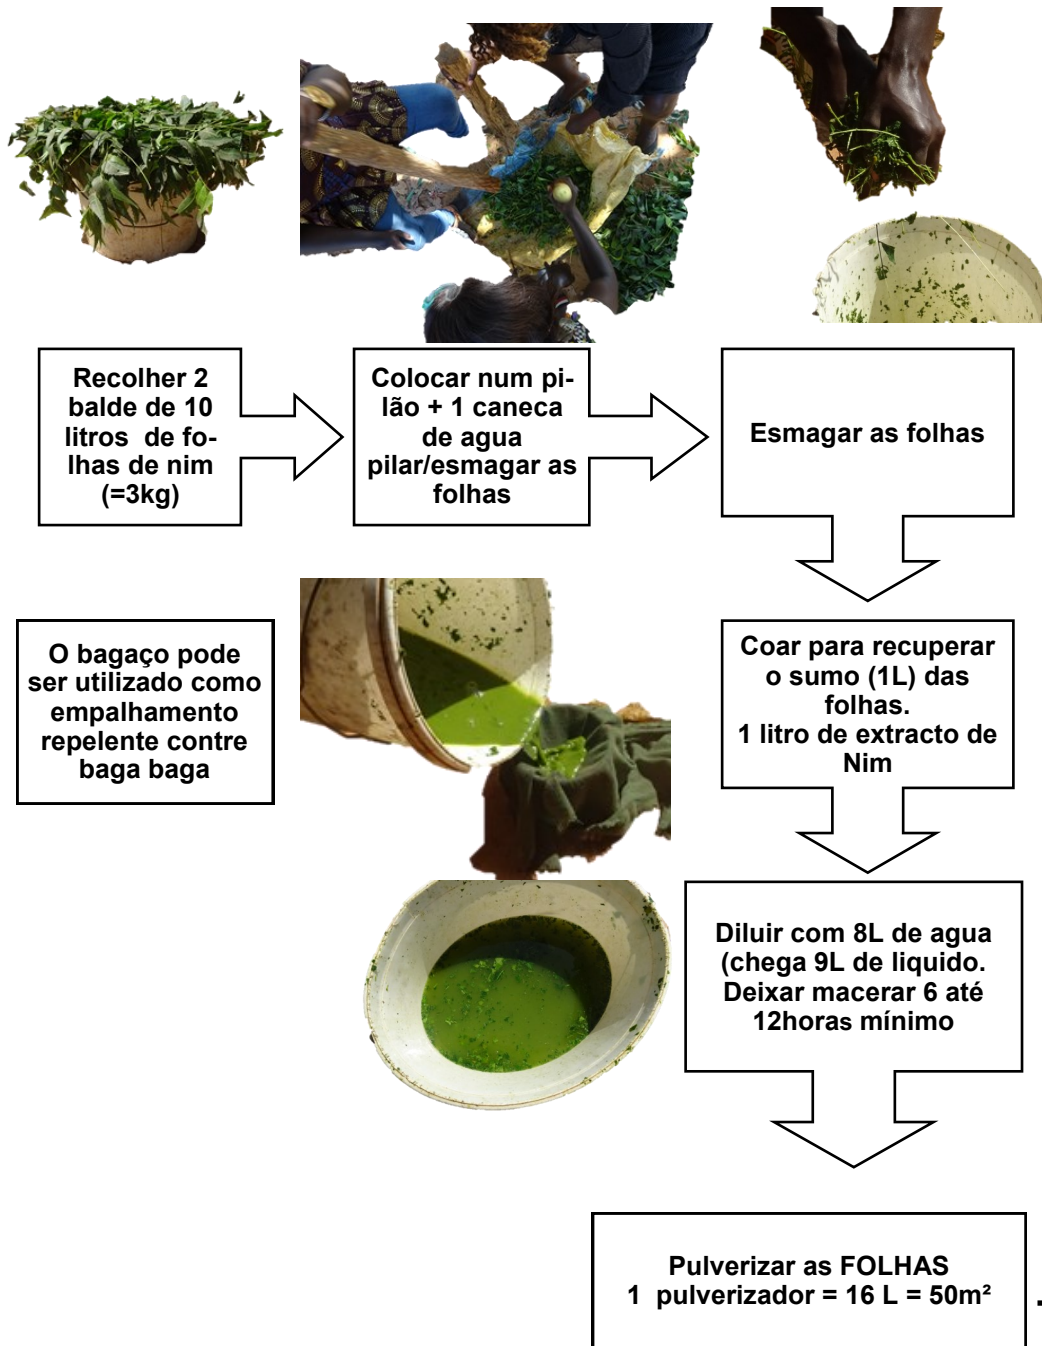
Recolher 2 balde de 10 litros de folhas de nim (=3kg)

Colocar num pilão + 1 caneca de agua pilar/esmagar as folhas

Esmagar as folhas

O bagaço pode ser utilizado como empalhamento repelente contre baga baga

Coar para recuperar o sumo (1L) das folhas.
1 litro de extracto de Nim

Diluir com 8L de agua (chega 9L de liquido. Deixar macerar 6 até 12horas mínimo

Pulverizar as FOLHAS
1 pulverizador = 16 L = 50m²